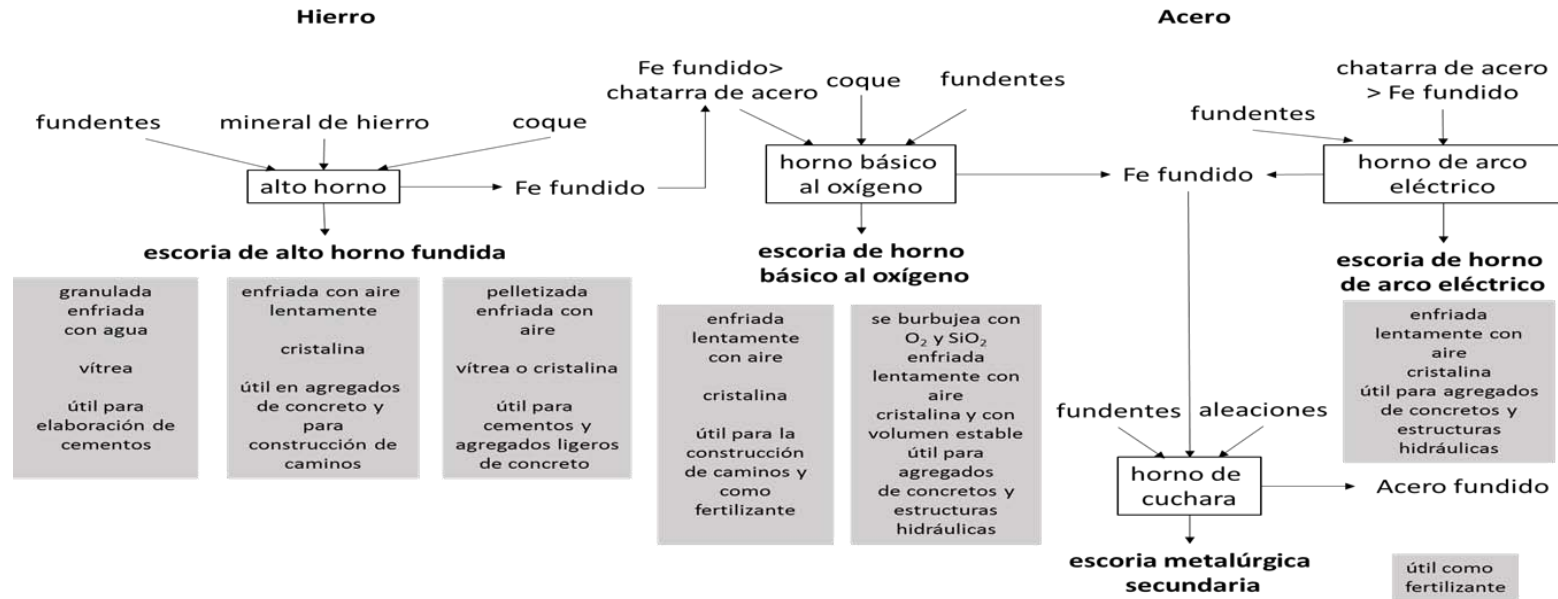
Hierro

Acero

fundentes

mineral de hierro

coque

alto horno

Fe fundido

escoria de alto horno fundida

granulada enfriada con agua

vítrea

útil para elaboración de cementos

enfriada con aire lentamente

cristalina

útil en agregados de concreto y para construcción de caminos

pelletizada enfriada con aire

vítrea o cristalina

útil para cementos y agregados ligeros de concreto

Fe fundido> chatarra de acero

coque

fundentes

horno básico al oxígeno

escoria de horno básico al oxígeno

enfriada lentamente con aire

cristalina

útil para la construcción de caminos y como fertilizante

se burbujea con $O_2$ y $SiO_2$ enfriada lentamente con aire cristalina y con volumen estable útil para agregados de concretos y estructuras hidráulicas

Fe fundido

chatarra de acero > Fe fundido

fundentes

horno de arco eléctrico

escoria de horno de arco eléctrico

enfriada lentamente con aire cristalina útil para agregados de concretos y estructuras hidráulicas

fundentes

aleaciones

horno de cuchara

Acero fundido

escoria metalúrgica secundaria

útil como fertilizante